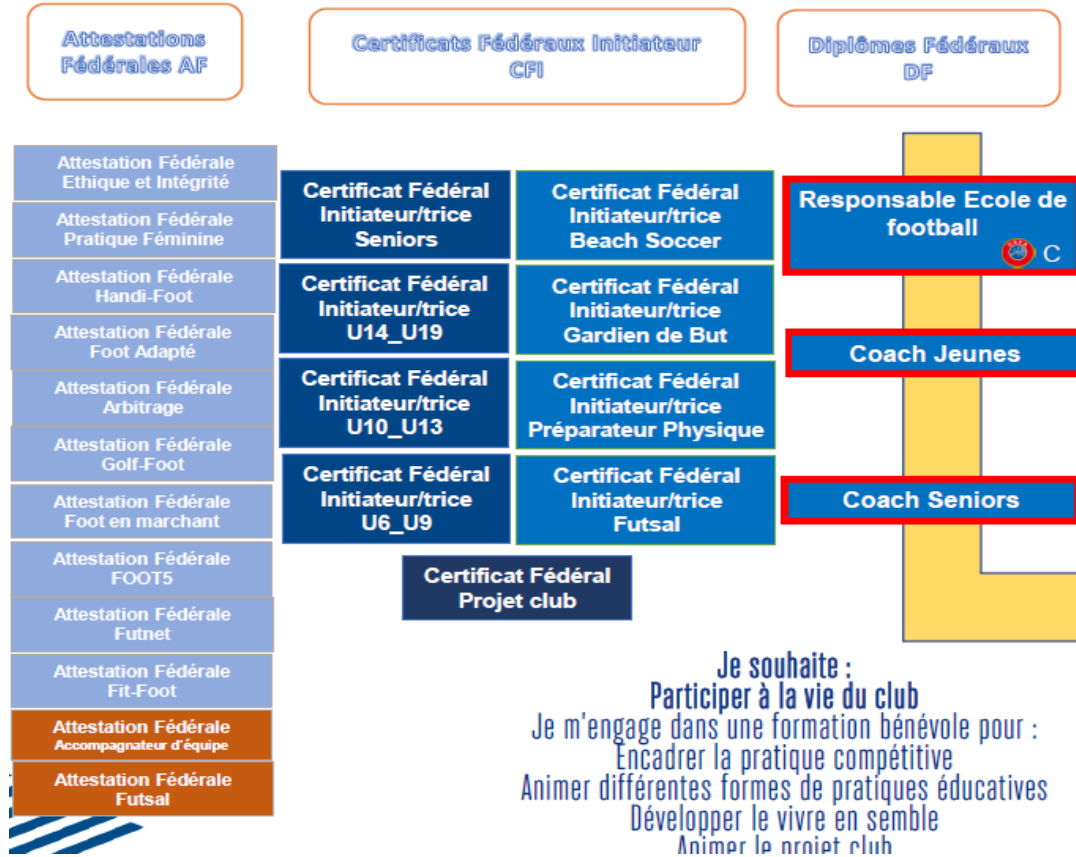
Attestations Fédérales AF

Certificats Fédéraux Initiateur CFI

Diplômes Fédéraux DF

Attestation Fédérale Ethique et Intégrité

Attestation Fédérale Pratique Féminine

Attestation Fédérale Handi-Foot

Attestation Fédérale Foot Adapté

Attestation Fédérale Arbitrage

Attestation Fédérale Golf-Foot

Attestation Fédérale Foot en marchant

Attestation Fédérale FOOT5

Attestation Fédérale Futnet

Attestation Fédérale Fit-Foot

Attestation Fédérale Accompagnateur d'équipe

Attestation Fédérale Futsal

Certificat Fédéral Initiateur/trice Seniors

Certificat Fédéral Initiateur/trice U14_U19

Certificat Fédéral Initiateur/trice U10_U13

Certificat Fédéral Initiateur/trice U6_U9

Certificat Fédéral Initiateur/trice Beach Soccer

Certificat Fédéral Initiateur/trice Gardien de But

Certificat Fédéral Initiateur/trice Préparateur Physique

Certificat Fédéral Initiateur/trice Futsal

Certificat Fédéral Projet club

Responsable Ecole de football C

Coach Jeunes

Coach Seniors

Je souhaite :
Participer à la vie du club
Je m'engage dans une formation bénévole pour :
Encadrer la pratique compétitive
Animer différentes formes de pratiques éducatives
Développer le vivre en semble
Animer le projet club